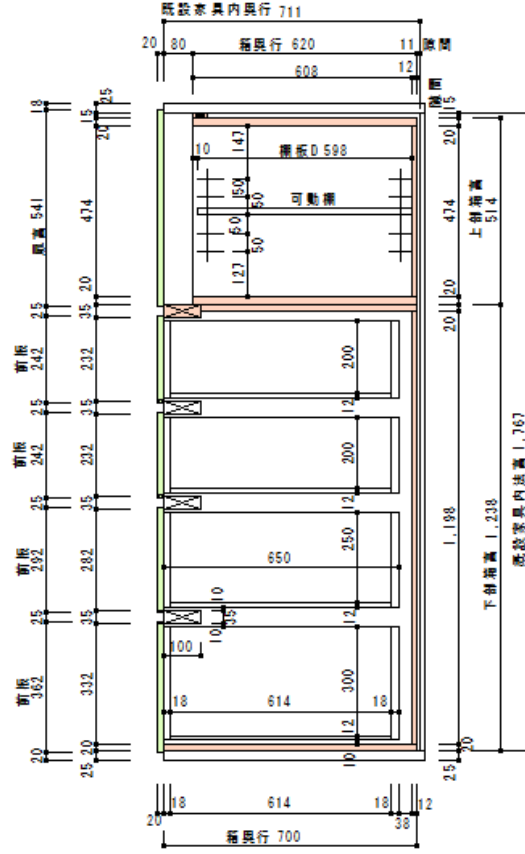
既設家具内奥行 711
20 80 箱奥行 620 11 隙間
608 12
隙間
8 25 15 20 15 20
10 147
棚板D 598
50
50 可動棚
50
50
扉高 541 474 474 上部箱高 514
123
20 20
25 35 20
前板 242 232 200
25 35 12
前板 242 232 200
25 35 12
前板 292 282 250 1,198
650
25 35 12 10 下部箱高 1,238 既設家具内法高 1,767
10 35
100
前板 362 332 300
18 614 18
12
10
20 20 20
25 25
18 614 18 12
20 38
箱奥行 700